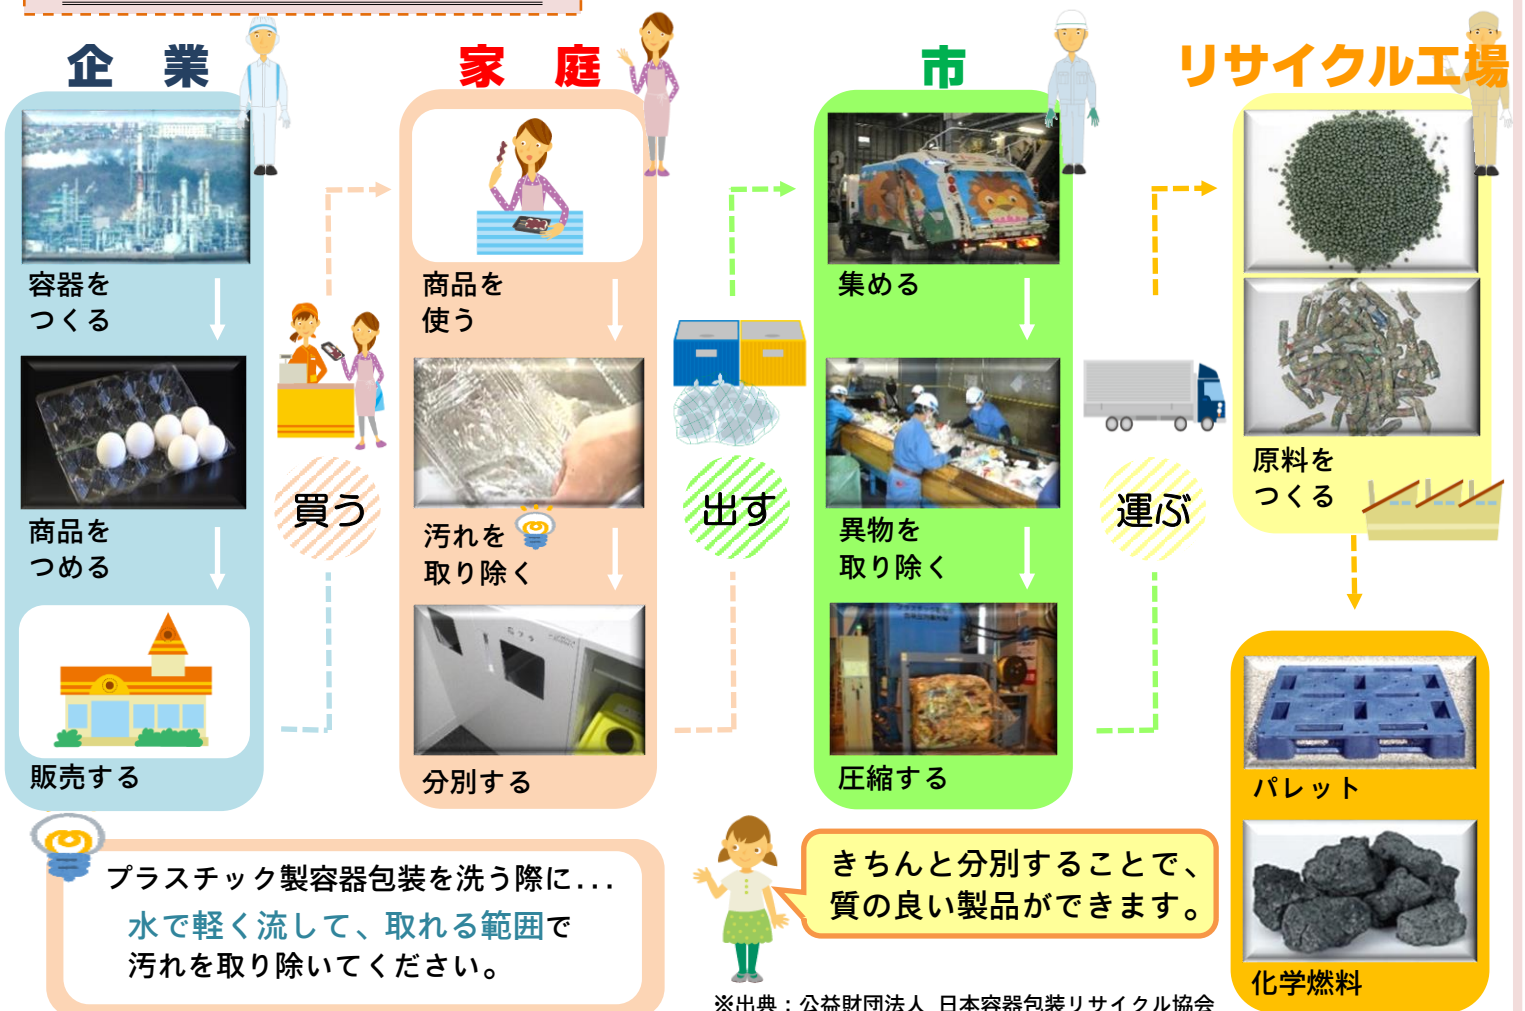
企　業

容器を
つくる

商品を
つめる

販売する

買う

家　庭

商品を
使う

汚れを
取り除く

分別する

出す

市

集める

異物を
取り除く

圧縮する

運ぶ

リサイクル工場

原料を
つくる

パレット

化学燃料

プラスチック製容器包装を洗う際に...
水で軽く流して、取れる範囲で
汚れを取り除いてください。

きちんと分別することで、
質の良い製品ができます。

※出典：公益財団法人 日本容器包装リサイクル協会